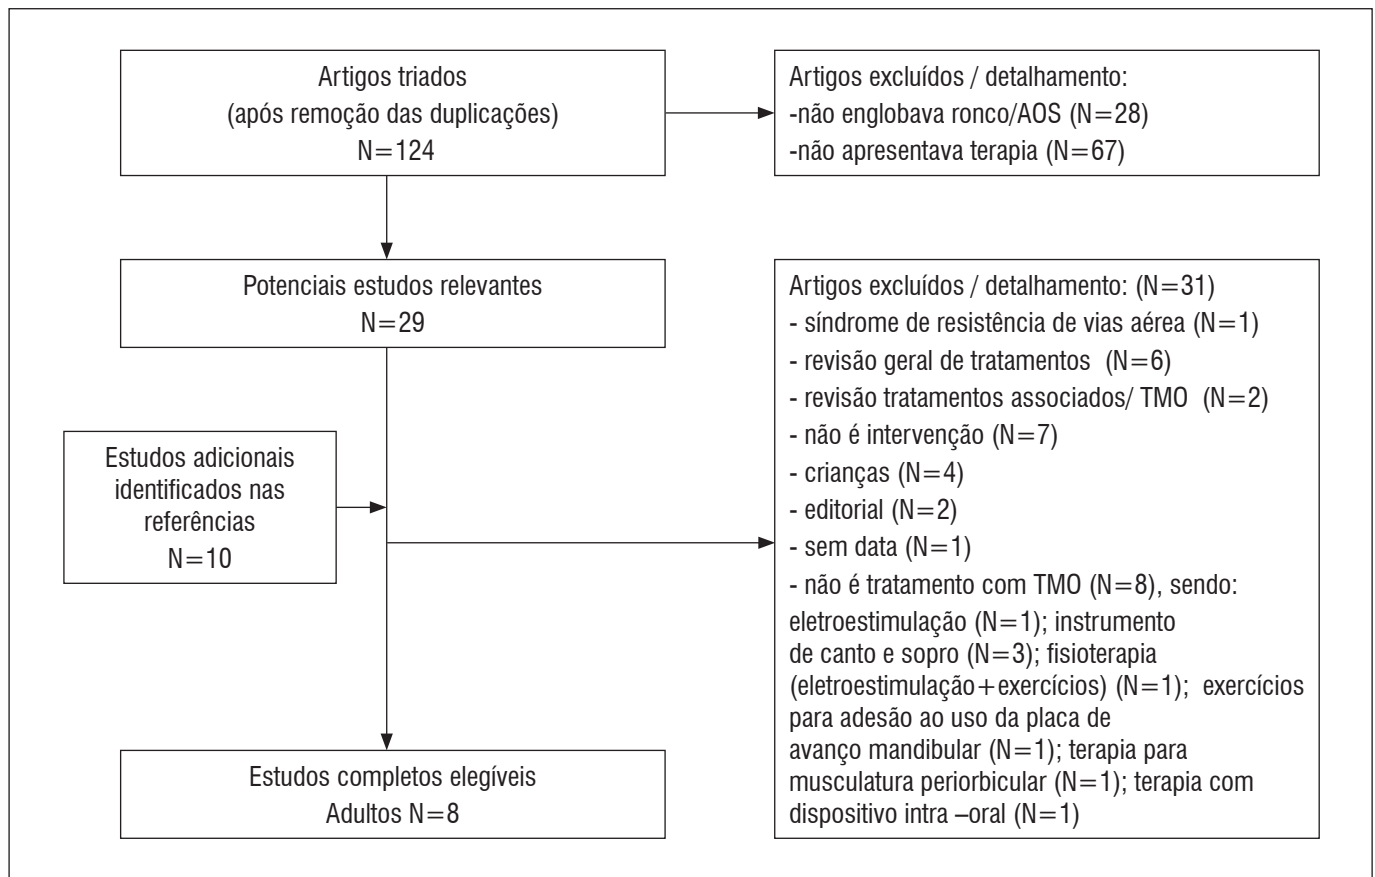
Artigos triados
(após remoção das duplicações)
N=124

Artigos excluídos / detalhamento:
-não englobava ronco/AOS (N=28)
-não apresentava terapia (N=67)

Potenciais estudos relevantes
N=29

Artigos excluídos / detalhamento: (N=31)
- síndrome de resistência de vias aérea (N=1)
- revisão geral de tratamentos (N=6)
- revisão tratamentos associados/ TMO (N=2)
- não é intervenção (N=7)
- crianças (N=4)
- editorial (N=2)
- sem data (N=1)
- não é tratamento com TMO (N=8), sendo: eletroestimulação (N=1); instrumento de canto e sopro (N=3); fisioterapia (eletroestimulação+exercícios) (N=1); exercícios para adesão ao uso da placa de avanço mandibular (N=1); terapia para musculatura periorbicular (N=1); terapia com dispositivo intra –oral (N=1)

Estudos adicionais identificados nas referências
N=10

Estudos completos elegíveis
Adultos N=8